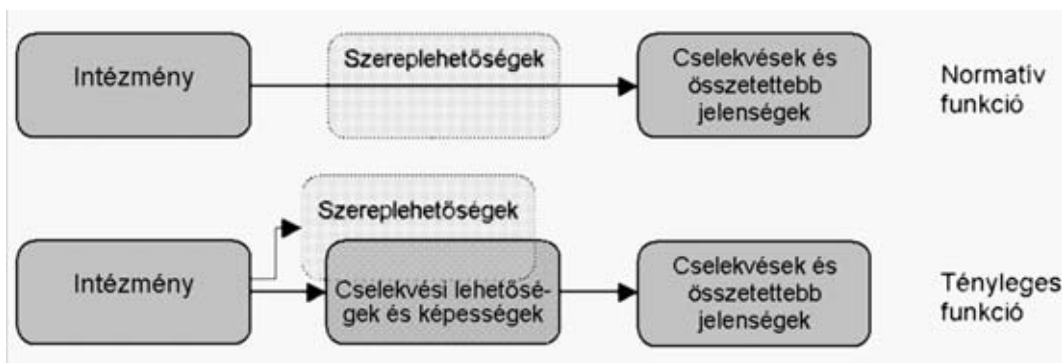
Intézmény

Szereplehetőségek

Cselekvések és összetettebb jelenségek

Normatív funkció

Szereplehetőségek

Intézmény

Cselekvési lehetőségek és képességek

Cselekvések és összetettebb jelenségek

Tényleges funkció